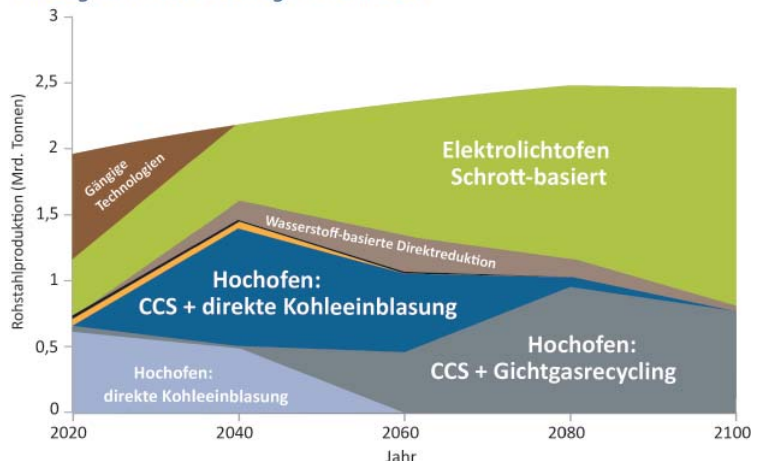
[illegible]

3
2,5
2
1,5
1
0,5
0

Rohstahlproduktion (Mrd. Tonnen)

Gängige Technologien

Elektrolichtofen Schrott-basiert

Wasserstoff-basierte Direktreduktion

Hochofen: CCS + direkte Kohleeinblasung

Hochofen: CCS + Gichtgasrecycling

Hochofen: direkte Kohleeinblasung

2020
2040
2060
2080
2100

Jahr